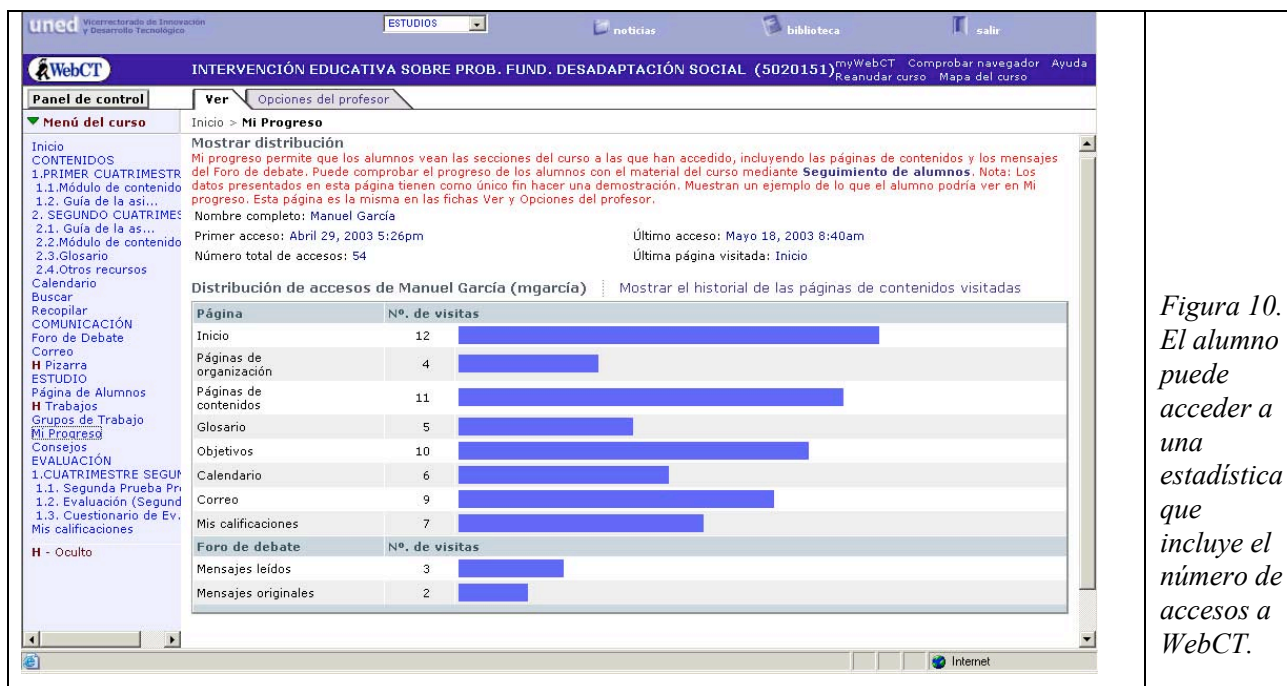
uned Vicerrectorado de Innovación y Desarrollo Tecnológico

ESTUDIOS

noticias

biblioteca

salir

WebCT

INTERVENCIÓN EDUCATIVA SOBRE PROB. FUND. DESADAPTACIÓN SOCIAL (5020151)

myWebCT Comprobar navegador Ayuda
Reanudar curso Mapa del curso

Panel de control

Ver | Opciones del profesor

Menú del curso

Inicio
CONTENIDOS
1.PRIMER CUATRIMESTR
1.1.Módulo de contenido
1.2. Guía de la asi...
2. SEGUNDO CUATRIMES
2.1. Guía de la as...
2.2.Módulo de contenido
2.3.Glosario
2.4.Otros recursos
Calendario
Buscar
Recopilar
COMUNICACIÓN
Foro de Debate
Correo
H Pizarra
ESTUDIO
Página de Alumnos
H Trabajos
Grupos de Trabajo
Mi Progreso
Consejos
EVALUACIÓN
1.CUATRIMESTRE SEGUI
1.1. Segunda Prueba Pr
1.2. Evaluación (Segund
1.3. Cuestionario de Ev.
Mis calificaciones

H - Oculto

Inicio > Mi Progreso

Mostrar distribución

Mi progreso permite que los alumnos vean las secciones del curso a las que han accedido, incluyendo las páginas de contenidos y los mensajes del Foro de debate. Puede comprobar el progreso de los alumnos con el material del curso mediante Seguimiento de alumnos. Nota: Los datos presentados en esta página tienen como único fin hacer una demostración. Muestran un ejemplo de lo que el alumno podría ver en Mi progreso. Esta página es la misma en las fichas Ver y Opciones del profesor.

Nombre completo: Manuel García

Primer acceso: Abril 29, 2003 5:26pm

Último acceso: Mayo 18, 2003 8:40am

Número total de accesos: 54

Última página visitada: Inicio

Distribución de accesos de Manuel García (mgarcía) | Mostrar el historial de las páginas de contenidos visitadas

| Página | Nº. de visitas |
|---|---|
| Inicio | 12 |
| Páginas de organización | 4 |
| Páginas de contenidos | 11 |
| Glosario | 5 |
| Objetivos | 10 |
| Calendario | 6 |
| Correo | 9 |
| Mis calificaciones | 7 |
| Foro de debate | Nº. de visitas |
| Mensajes leídos | 3 |
| Mensajes originales | 2 |

Internet

Figura 10. El alumno puede acceder a una estadística que incluye el número de accesos a WebCT.